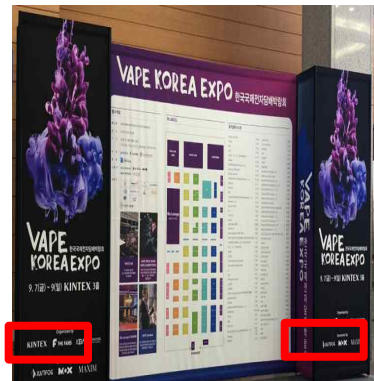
VAPE KOREA EXPO 한국국제전자담배박람회

VAPE 한국국제전자담배박람회 KOREA EXPO

9. 7(금) ~ 9(일) KINTEX 3홀

Organized by

KINTEX THE NAME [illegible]

KAYFOG M•X MAXIM

VAPE KOREA EXPO

9. 7(금) ~ 9(일) KINTEX 3홀

Organized by

KINTEX M•X MAXIM